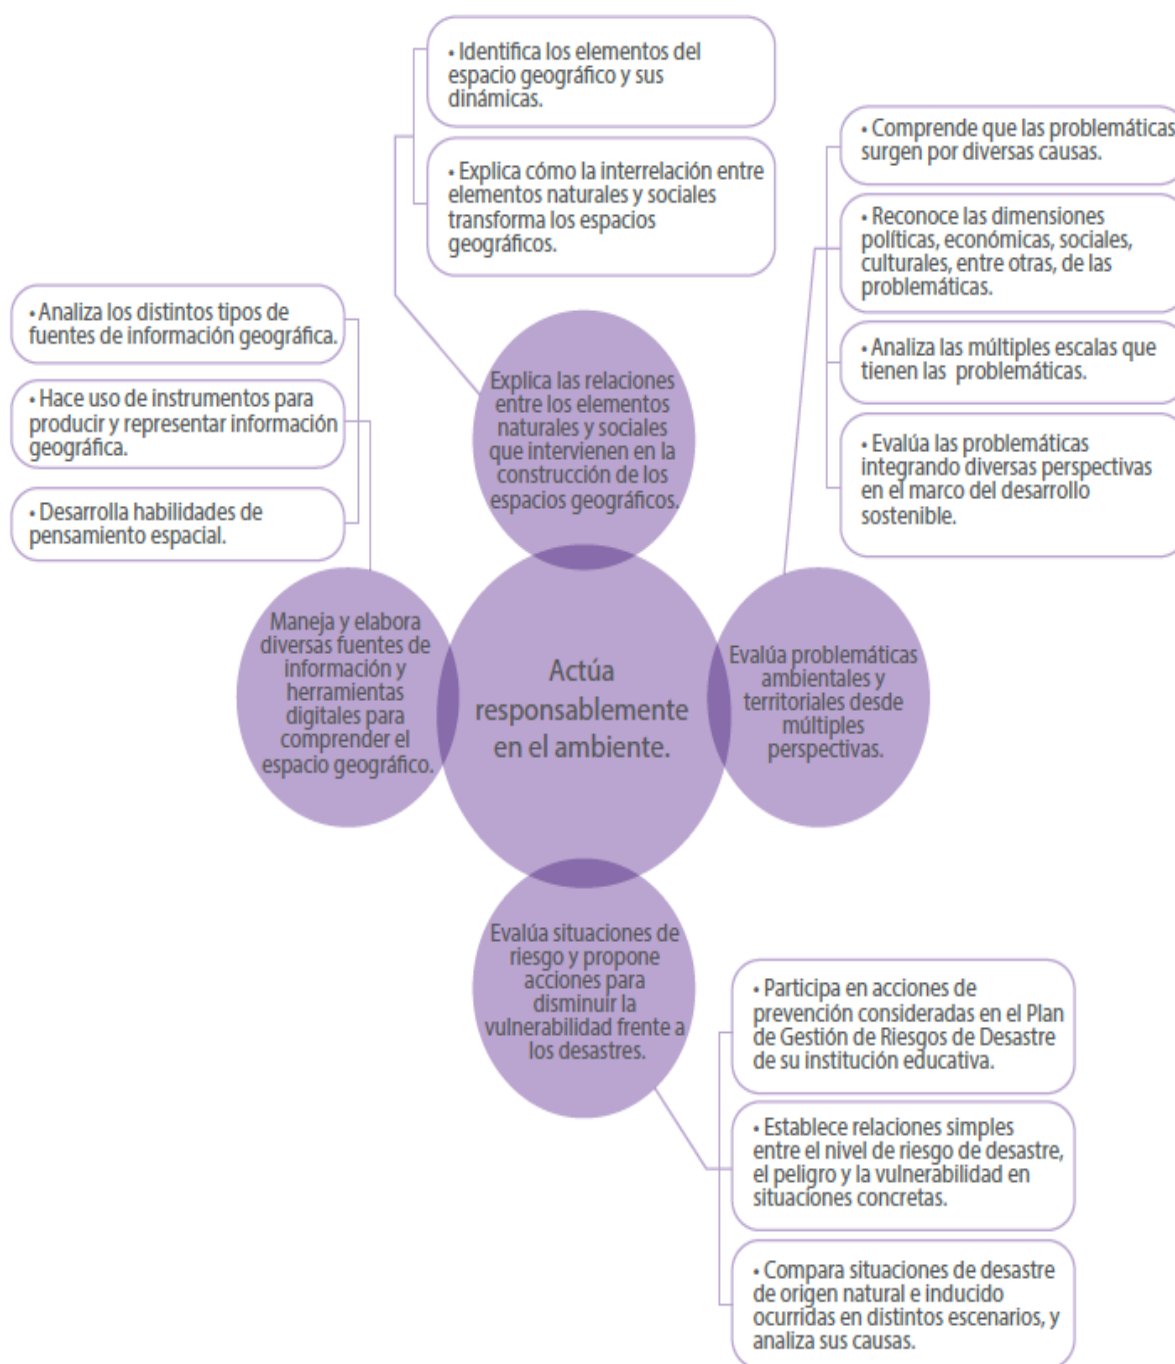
• Identifica los elementos del espacio geográfico y sus dinámicas.

• Explica cómo la interrelación entre elementos naturales y sociales transforma los espacios geográficos.

• Comprende que las problemáticas surgen por diversas causas.

• Reconoce las dimensiones políticas, económicas, sociales, culturales, entre otras, de las problemáticas.

• Analiza las múltiples escalas que tienen las problemáticas.

• Evalúa las problemáticas integrando diversas perspectivas en el marco del desarrollo sostenible.

• Analiza los distintos tipos de fuentes de información geográfica.

• Hace uso de instrumentos para producir y representar información geográfica.

• Desarrolla habilidades de pensamiento espacial.

Explica las relaciones entre los elementos naturales y sociales que intervienen en la construcción de los espacios geográficos.

Maneja y elabora diversas fuentes de información y herramientas digitales para comprender el espacio geográfico.

Actúa responsablemente en el ambiente.

Evalúa problemáticas ambientales y territoriales desde múltiples perspectivas.

Evalúa situaciones de riesgo y propone acciones para disminuir la vulnerabilidad frente a los desastres.

• Participa en acciones de prevención consideradas en el Plan de Gestión de Riesgos de Desastre de su institución educativa.

• Establece relaciones simples entre el nivel de riesgo de desastre, el peligro y la vulnerabilidad en situaciones concretas.

• Compara situaciones de desastre de origen natural e inducido ocurridas en distintos escenarios, y analiza sus causas.